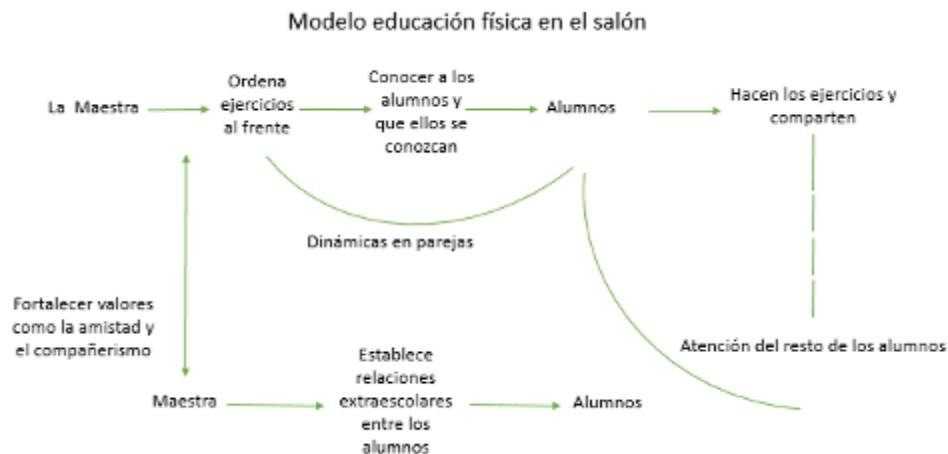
Modelo educación física en el salón

La Maestra

Ordena ejercicios al frente

Conocer a los alumnos y que ellos se conozcan

Alumnos

Hacen los ejercicios y comparten

Dinámicas en parejas

Fortalecer valores como la amistad y el compañerismo

Atención del resto de los alumnos

Maestra

Establece relaciones extraescolares entre los alumnos

Alumnos